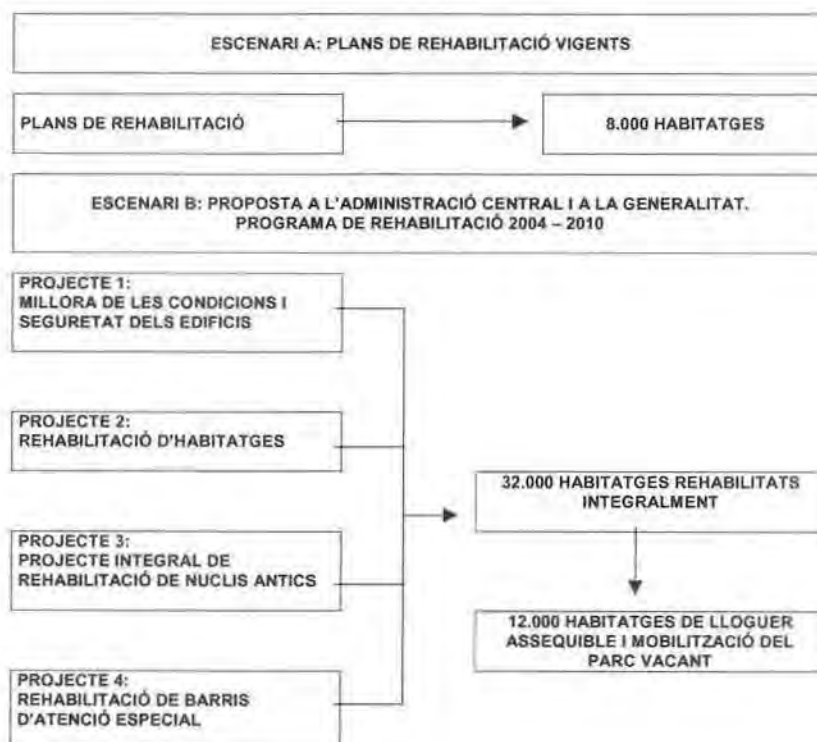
ESCENARI A: PLANS DE REHABILITACIÓ VIGENTS

PLANS DE REHABILITACIÓ

8.000 HABITATGES

ESCENARI B: PROPOSTA A L'ADMINISTRACIÓ CENTRAL I A LA GENERALITAT. PROGRAMA DE REHABILITACIÓ 2004 – 2010

PROJECTE 1: MILLORA DE LES CONDICIONS I SEGURETAT DELS EDIFICIS

PROJECTE 2: REHABILITACIÓ D'HABITATGES

PROJECTE 3: PROJECTE INTEGRAL DE REHABILITACIÓ DE NUCLIS ANTICS

PROJECTE 4: REHABILITACIÓ DE BARRIS D'ATENCIÓ ESPECIAL

32.000 HABITATGES REHABILITATS INTEGRALMENT

12.000 HABITATGES DE LLOGUER ASSEQUIBLE I MOBILITZACIÓ DEL PARC VACANT